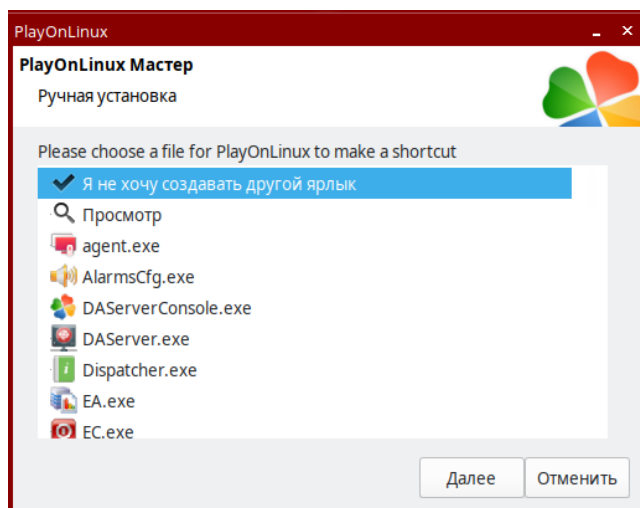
PlayOnLinux

PlayOnLinux Мастер

Ручная установка

Please choose a file for PlayOnLinux to make a shortcut

Я не хочу создавать другой ярлык
Просмотр
agent.exe
AlarmsCfg.exe
DAServerConsole.exe
DAServer.exe
Dispatcher.exe
EA.exe
EC.exe

Далее
Отменить